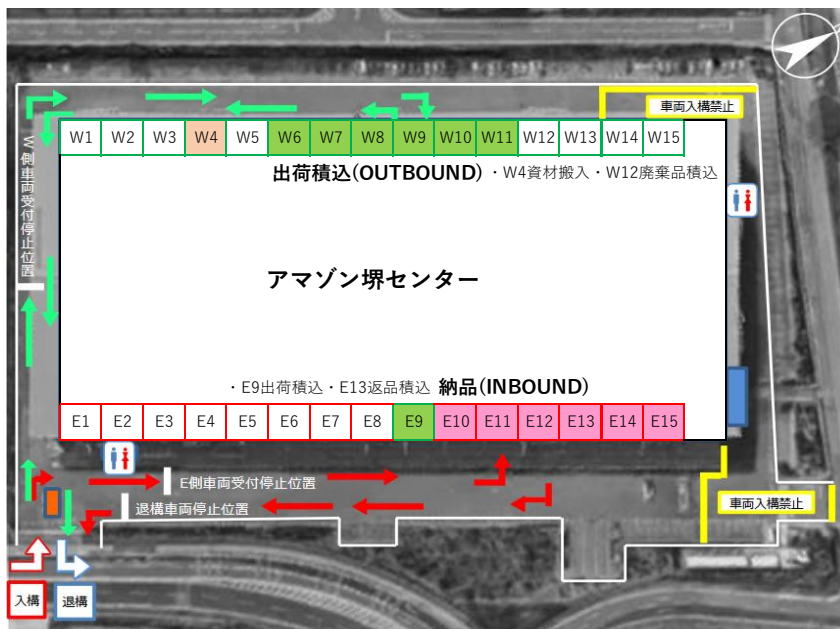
W側車両受付停止位置

| W1 | W2 | W3 | W4 | W5 | W6 | W7 | W8 | W9 | W10 | W11 | W12 | W13 | W14 | W15 |
|---|---|---|---|---|---|---|---|---|---|---|---|---|---|---|

車両入構禁止

出荷積込(OUTBOUND) ・W4資材搬入・W12廃棄品積込

アマゾン堺センター

・E9出荷積込・E13返品積込 納品(INBOUND)

| E1 | E2 | E3 | E4 | E5 | E6 | E7 | E8 | E9 | E10 | E11 | E12 | E13 | E14 | E15 |
|---|---|---|---|---|---|---|---|---|---|---|---|---|---|---|

E側車両受付停止位置

退構車両停止位置

車両入構禁止

入構

退構